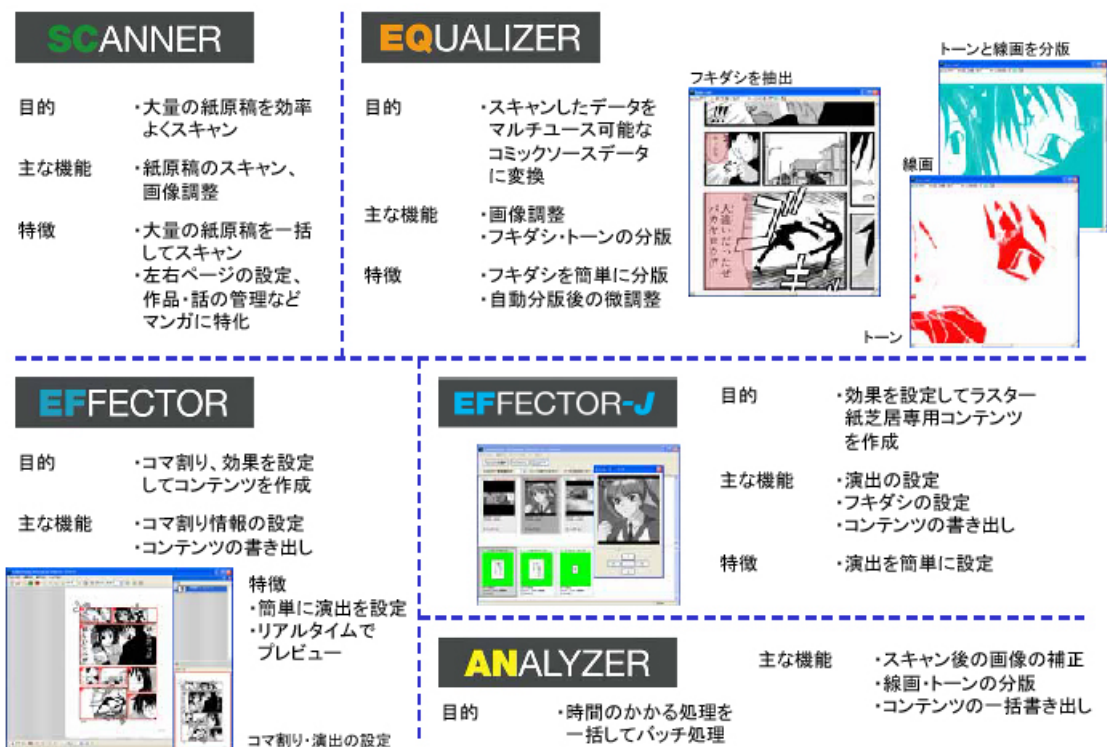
SCANNER

目的　・大量の紙原稿を効率よくスキャン

主な機能　・紙原稿のスキャン、画像調整

特徴　・大量の紙原稿を一括してスキャン
・左右ページの設定、作品・話の管理などマンガに特化

EQUALIZER

目的　・スキャンしたデータをマルチユース可能なコミックソースデータに変換

主な機能　・画像調整
・フキダシ・トーンの分版

特徴　・フキダシを簡単に分版
・自動分版後の微調整

フキダシを抽出

トーンと線画を分版

線画

トーン

EFFECTOR

目的　・コマ割り、効果を設定してコンテンツを作成

主な機能　・コマ割り情報の設定
・コンテンツの書き出し

特徴
・簡単に演出を設定
・リアルタイムでプレビュー

コマ割り・演出の設定

EFFECTOR-J

目的　・効果を設定してラスター紙芝居専用コンテンツを作成

主な機能　・演出の設定
・フキダシの設定
・コンテンツの書き出し

特徴　・演出を簡単に設定

ANALYZER

目的　・時間のかかる処理を一括してバッチ処理

主な機能　・スキャン後の画像の補正
・線画・トーンの分版
・コンテンツの一括書き出し